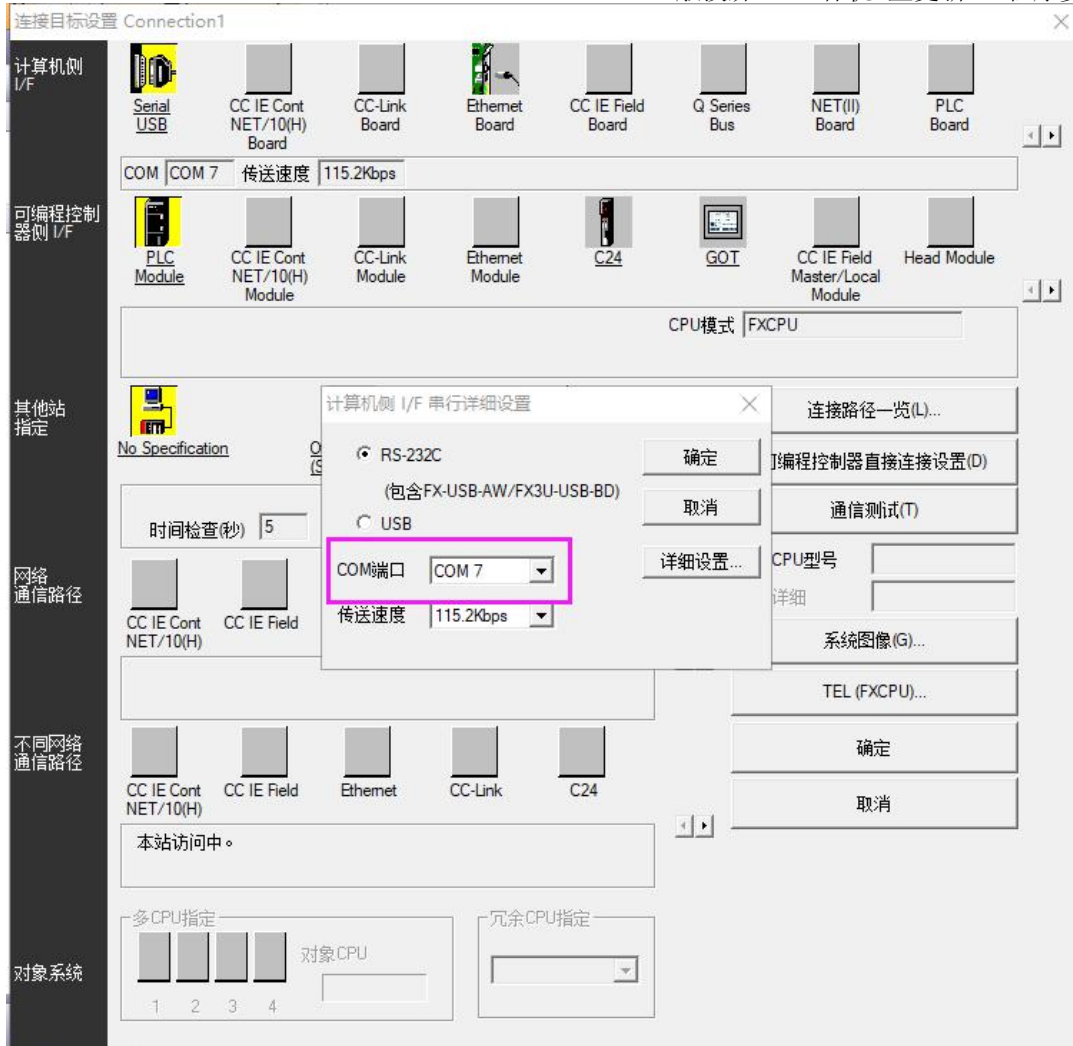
连接目标设置 Connection1

计算机侧 I/F

Serial USB
CC IE Cont NET/10(H) Board
CC-Link Board
Ethernet Board
CC IE Field Board
Q Series Bus
NET(II) Board
PLC Board

COM COM 7 传送速度 115.2Kbps

可编程控制器侧 I/F

PLC Module
CC IE Cont NET/10(H) Module
CC-Link Module
Ethernet Module
C24
GOT
CC IE Field Master/Local Module
Head Module

CPU模式 FXCPU

其他站指定

No Specification
O (S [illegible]

时间检查(秒) 5

网络通信路径

CC IE Cont NET/10(H)
CC IE Field

不同网络通信路径

CC IE Cont NET/10(H)
CC IE Field
Ethernet
CC-Link
C24

本站访问中。

多CPU指定
对象CPU
1 2 3 4

冗余CPU指定

对象系统

计算机侧 I/F 串行详细设置

RS-232C
(包含FX-USB-AW/FX3U-USB-BD)
USB
COM端口 COM 7
传送速度 115.2Kbps

确定
取消
详细设置...

连接路径一览(L)...
可编程控制器直接连接设置(D)
通信测试(T)
CPU型号
详细
系统图像(G)...
TEL (FXCPU)...
确定
取消